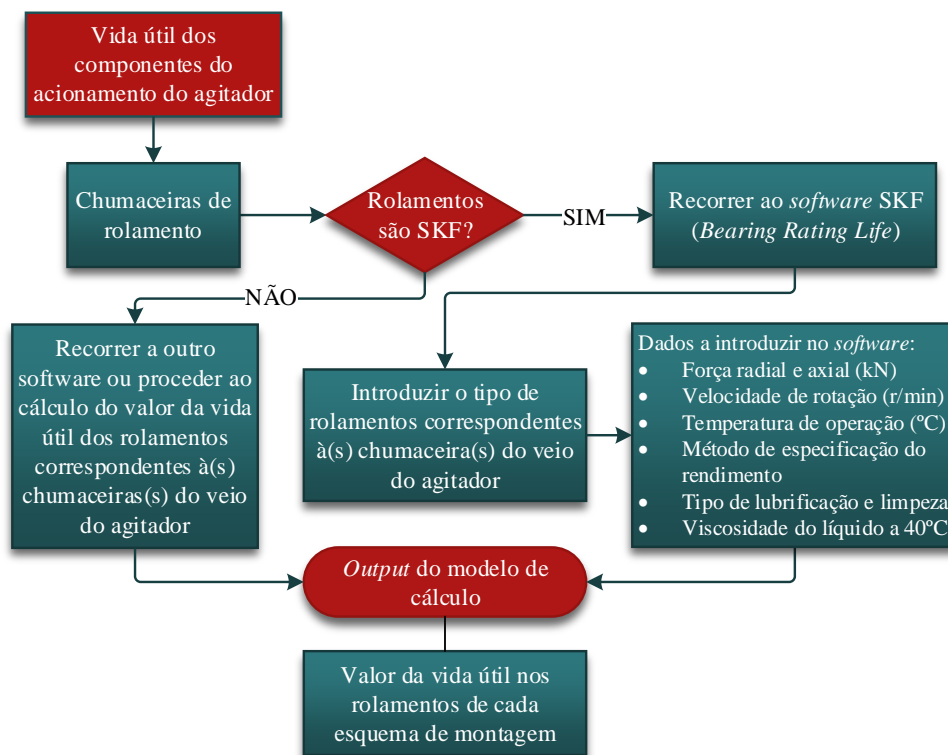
Vida útil dos componentes do acionamento do agitador

Chumaceiras de rolamento

Rolamentos são SKF?

SIM

Recorrer ao software SKF (Bearing Rating Life)

NÃO

Recorrer a outro software ou proceder ao cálculo do valor da vida útil dos rolamentos correspondentes à(s) chumaceiras(s) do veio do agitador

Introduzir o tipo de rolamentos correspondentes à(s) chumaceira(s) do veio do agitador

Dados a introduzir no software:
- Força radial e axial (kN)
- Velocidade de rotação (r/min)
- Temperatura de operação (ºC)
- Método de especificação do rendimento
- Tipo de lubrificação e limpeza
- Viscosidade do líquido a 40ºC

Output do modelo de cálculo

Valor da vida útil nos rolamentos de cada esquema de montagem